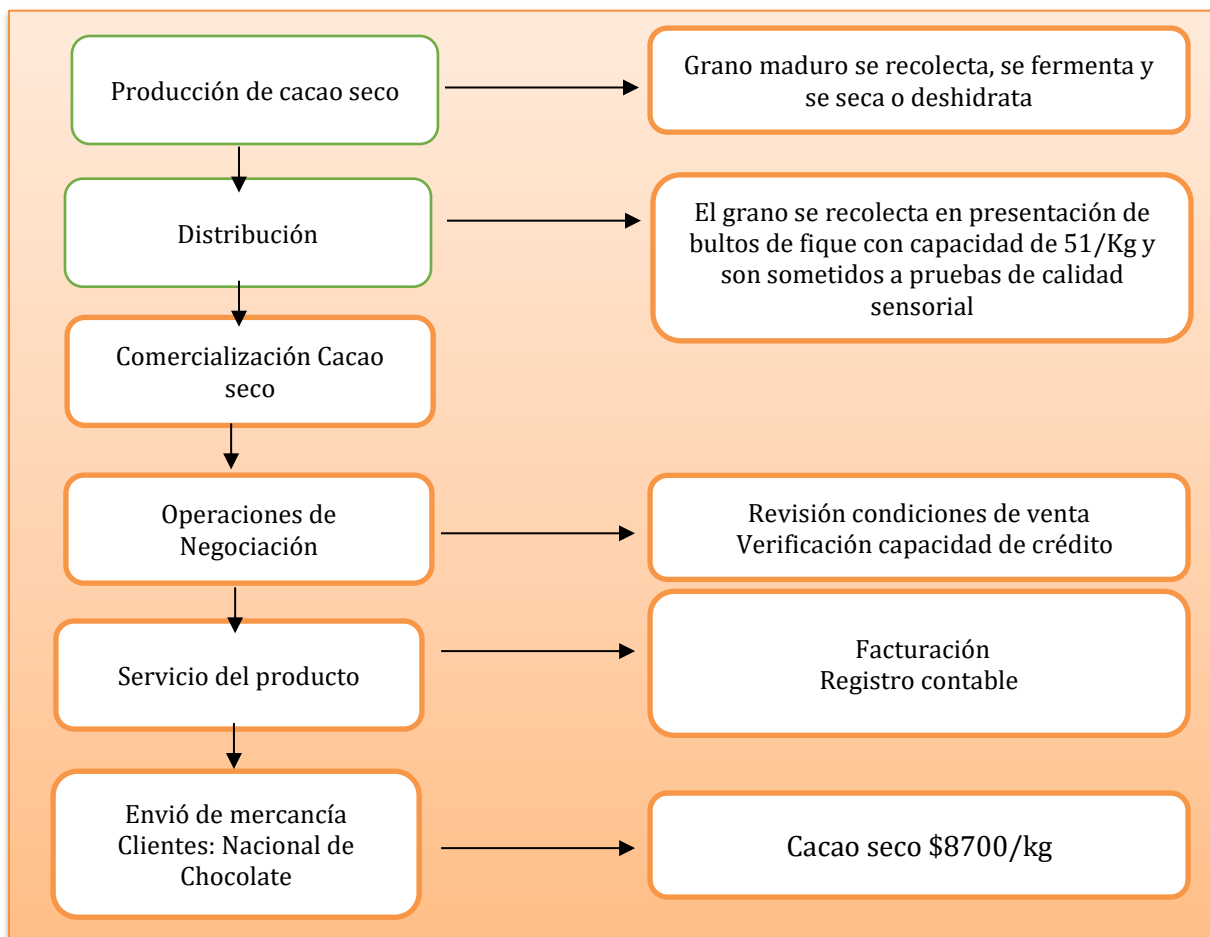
Producción de cacao seco

Grano maduro se recolecta, se fermenta y se seca o deshidrata

Distribución

El grano se recolecta en presentación de bultos de fique con capacidad de 51/Kg y son sometidos a pruebas de calidad sensorial

Comercialización Cacao seco

Operaciones de Negociación

Revisión condiciones de venta
Verificación capacidad de crédito

Servicio del producto

Facturación
Registro contable

Envió de mercancía
Clientes: Nacional de Chocolate

Cacao seco \$8700/kg